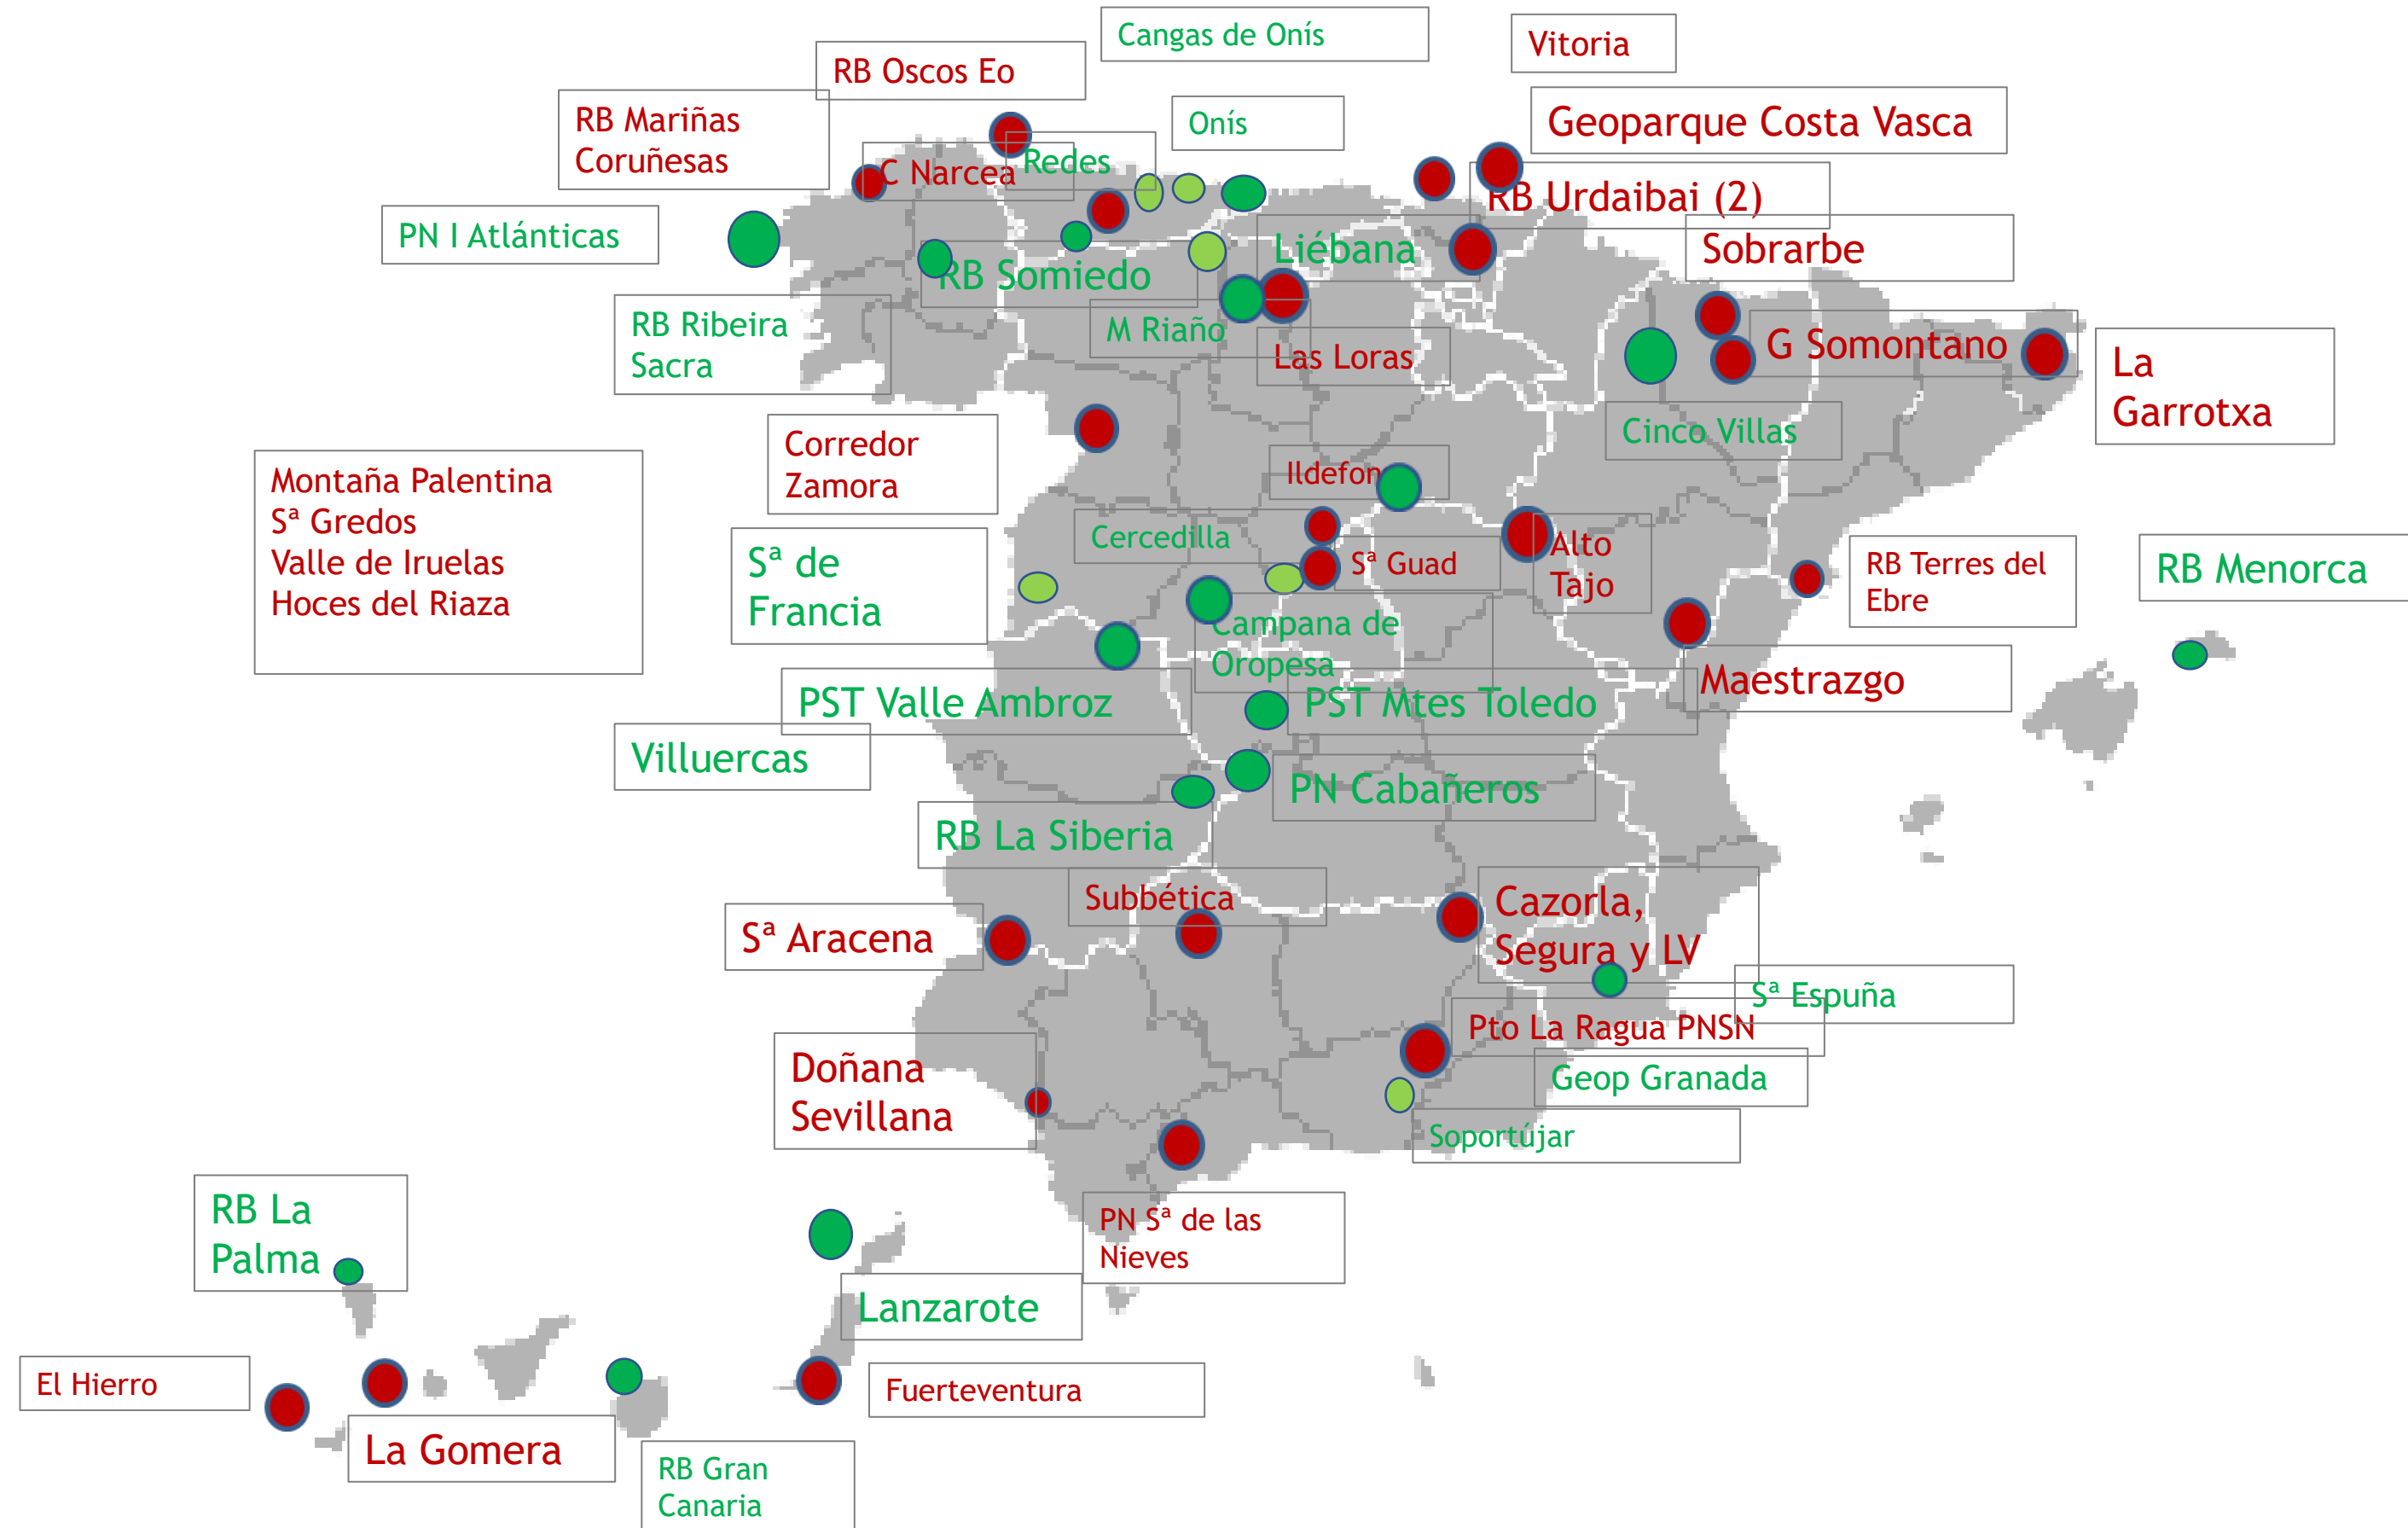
Cangas de Onís

Vitoria

RB Oscos Eo

RB Mariñas Coruñesas

Onís

Geoparque Costa Vasca

C Narcea

Redes

RB Urdaibai (2)

PN I Atlánticas

Liébana

Sobrarbe

RB Somiedo

M Riaño

RB Ribeira Sacra

Las Loras

G Somontano

La Garrotxa

Corredor Zamora

Cinco Villas

Montaña Palentina
Sª Gredos
Valle de Iruelas
Hoces del Riaza

Ildefon

Cercedilla

Alto Tajo

Sª de Francia

Sª Guad

RB Terres del Ebre

RB Menorca

Campana de Oropesa

Maestrazgo

PST Valle Ambroz

PST Mtes Toledo

Villuercas

PN Cabañeros

RB La Siberia

Subbética

Sª Aracena

Cazorla, Segura y LV

Sª Espuña

Pto La Ragua PNSN

Geop Granada

Doñana Sevillana

Soportújar

PN Sª de las Nieves

RB La Palma

Lanzarote

El Hierro

Fuerteventura

La Gomera

RB Gran Canaria